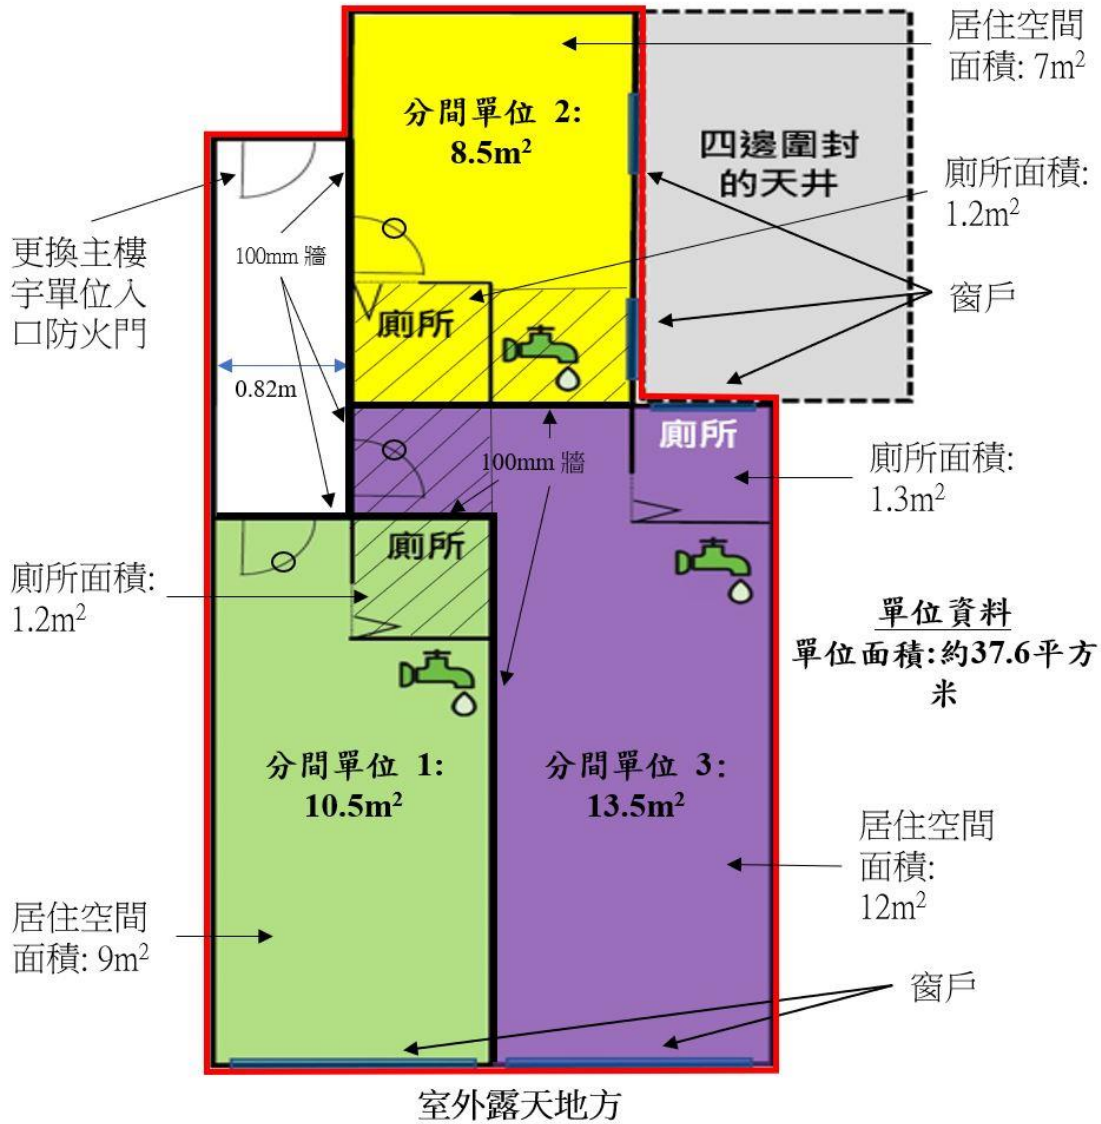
居住空間
面積: $7m^2$

分間單位 2:
$8.5m^2$

四邊圍封
的天井

廁所面積:
$1.2m^2$

更換主樓
宇單位入
口防火門

100mm 牆

窗戶

廁所

0.82m

廁所

100mm 牆

廁所面積:
$1.3m^2$

廁所

廁所面積:
$1.2m^2$

單位資料
單位面積:約37.6平方
米

分間單位 1:
$10.5m^2$

分間單位 3:
$13.5m^2$

居住空間
面積:
$12m^2$

居住空間
面積: $9m^2$

窗戶

室外露天地方